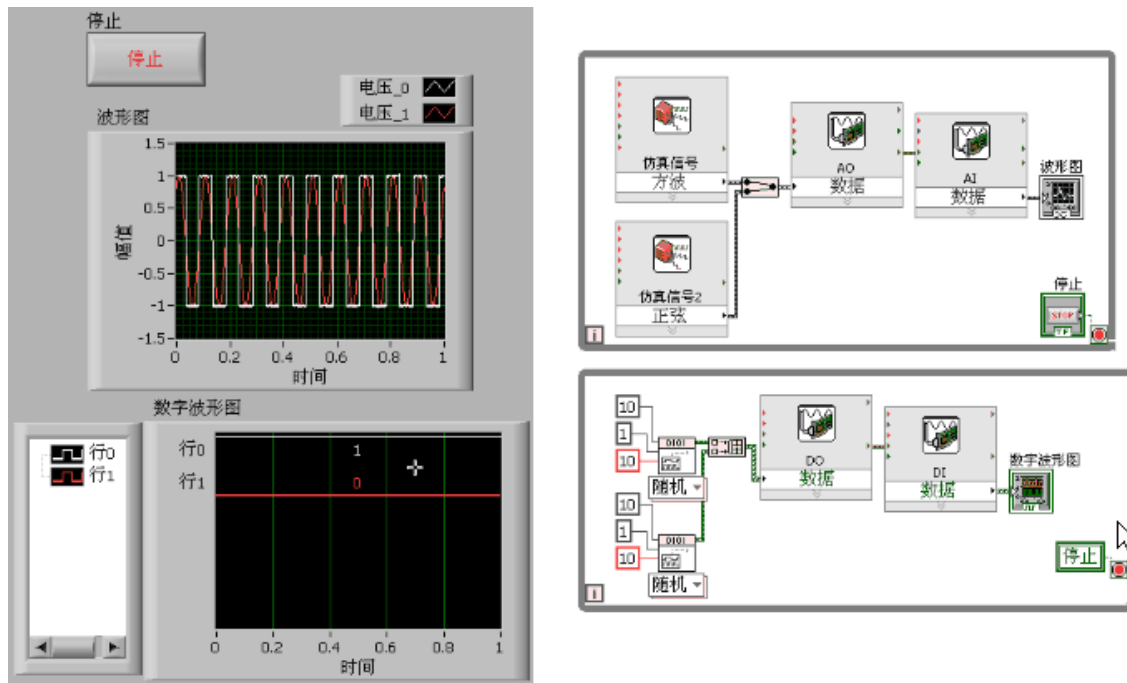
停止

停止

电压_0
电压_1

波形图

1.5
1
0.5
0
-0.5
-1
-1.5

幅值

0
0.2
0.4
0.6
0.8
1
时间

数字波形图

行0
行1

行0
行1

1
0

0
0.2
0.4
0.6
0.8
1
时间

仿真信号
方波

仿真信号2
正弦

AO
数据

AI
数据

波形图

停止
STOP
TF

i

10
1
10
随机

10
1
10
随机

DO
数据

DI
数据

数字波形图

停止

i